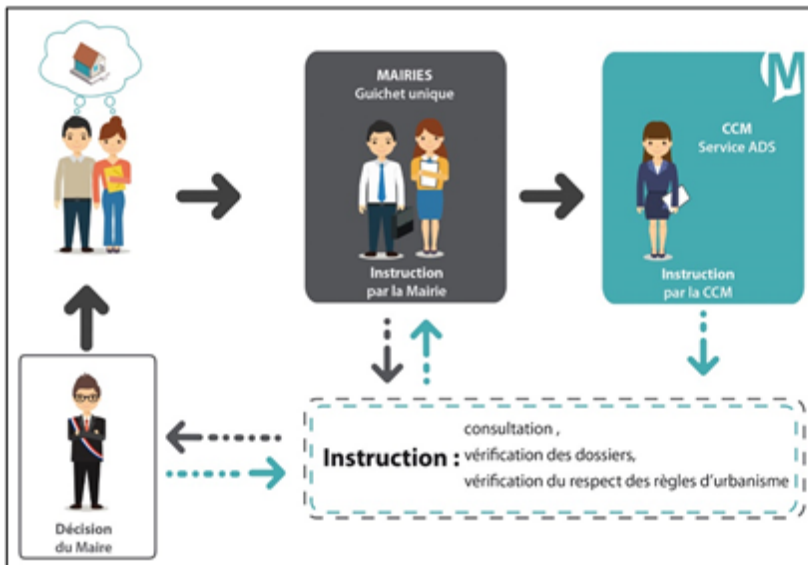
MAIRIES
Guichet unique

Instruction
par la Mairie

M

CCM
Service ADS

Instruction
par la CCM

Instruction : consultation ,
vérification des dossiers,
vérification du respect des règles d'urbanisme

Décision
du Maire